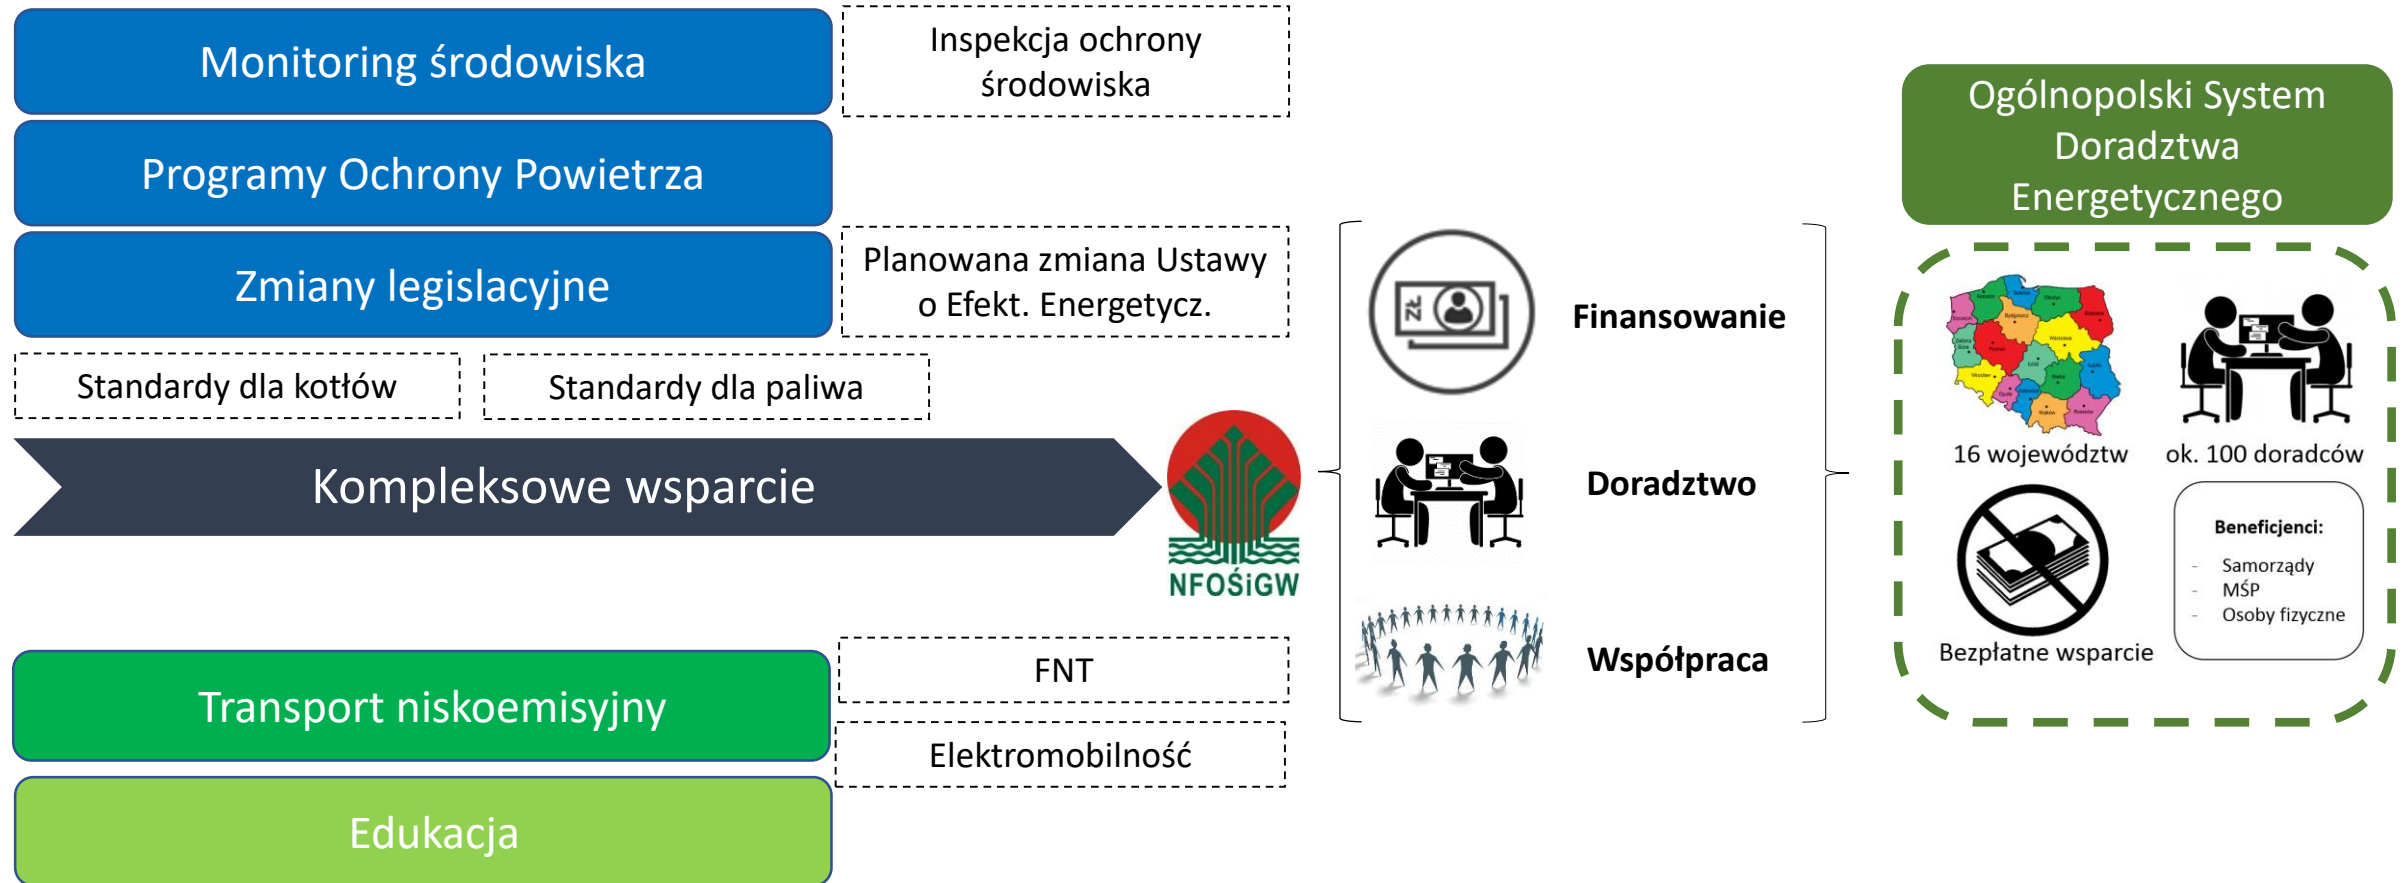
Monitoring środowiska

Inspekcja ochrony środowiska

Programy Ochrony Powietrza

Zmiany legislacyjne

Planowana zmiana Ustawy o Efekt. Energetycz.

Standardy dla kotłów

Standardy dla paliwa

Kompleksowe wsparcie

NFOŚiGW

Transport niskoemisyjny

FNT

Elektromobilność

Edukacja

Finansowanie

Doradztwo

Współpraca

Ogólnopolski System Doradztwa Energetycznego

16 województw

ok. 100 doradców

Bezpłatne wsparcie

Beneficjenci:
- Samorządy
- MŚP
- Osoby fizyczne